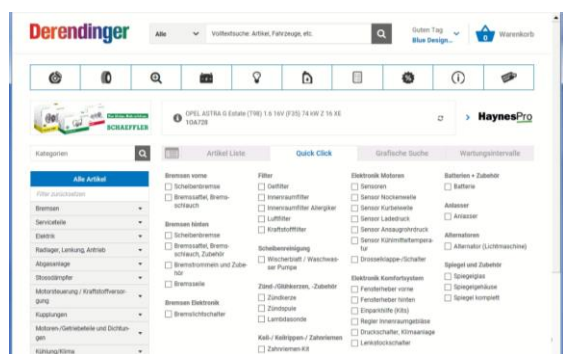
Derendinger

Alle

Volltextsuche: Artikel, Fahrzeuge, etc.

Guten Tag
Blue Design...

0 Warenkorb

SCHAEFFLER

OPEL ASTRA G Estate (T98) 1.6 16V (F35) 74 kW Z 16 XE
10A728

HaynesPro

Kategorien

Artikel Liste | Quick Click | Grafische Suche | Wartungsintervalle

Alle Artikel

Filter zurücksetzen

Bremsen
Servicetelle
Elektrik
Radlager, Lenkung, Antrieb
Abgasanlage
Stossdämpfer
Motorsteuerung / Kraftstoffversorgung
Kupplungen
Motoren-/Getriebeteile und Dichtungen
Kühlung/Klima

Bremsen vorne
Scheibenbremse
Bremssattel, Bremsschlauch

Bremsen hinten
Scheibenbremse
Bremssattel, Bremsschlauch, Zubehör
Bremstrommeln und Zubehör
Bremsseile

Bremsen Elektronik
Bremslichtschalter

Filter
Oelfilter
Innenraumfilter
Innenraumfilter Allergiker
Luftfilter
Kraftstofffilter

Scheibenreinigung
Wischerblatt / Waschwasser Pumpe

Zünd-/Glühkerzen, -Zubehör
Zündkerze
Zündspule
Lambdasonde

Keil-/ Keilrippen / Zahnriemen
Zahnriemen-Kit

Elektronik Motoren
Sensoren
Sensor Nockenwelle
Sensor Kurbelwelle
Sensor Ladedruck
Sensor Ansaugrohrdruck
Sensor Kühlmitteltemperatur
Drosselklappe-/Schalter

Elektronik Komfortsystem
Fensterheber vorne
Fensterheber hinten
Einparkhilfe (Kits)
Regler Innenraumgebläse
Druckschalter, Klimaanlage
Lenkstockschalter

Batterien + Zubehör
Batterie

Anlasser
Anlasser

Alternatoren
Alternator (Lichtmaschine)

Spiegel und Zubehör
Spiegelglas
Spiegelgehäuse
Spiegel komplett